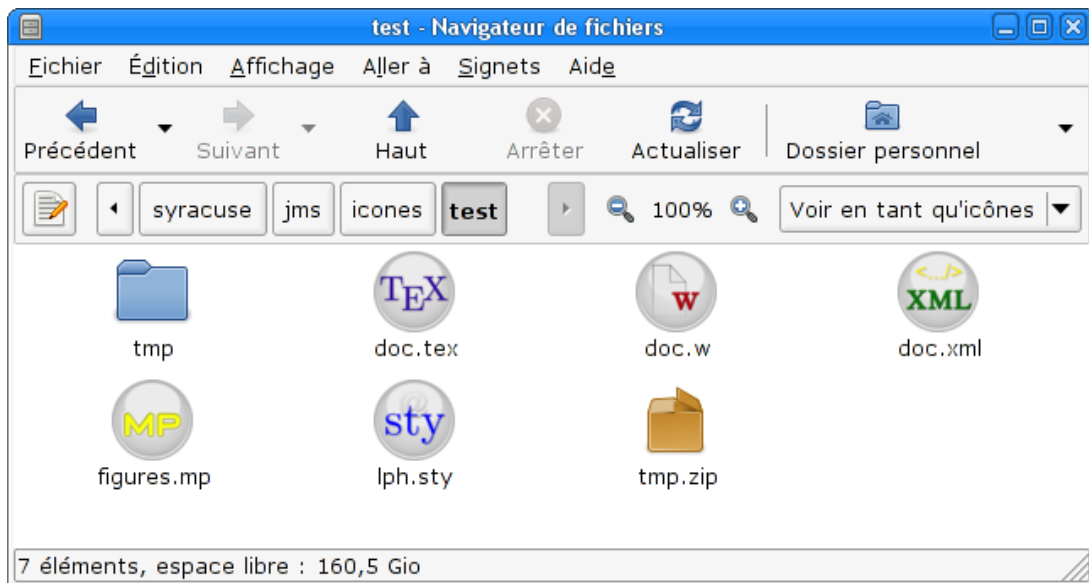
test - Navigateur de fichiers

Fichier Édition Affichage Aller à Signets Aide

Précédent Suivant Haut Arrêter Actualiser Dossier personnel

syracuse jms icones test 100% Voir en tant qu'icônes

TEX W </> XML MP @ sty

tmp doc.tex doc.w doc.xml
figures.mp lph.sty tmp.zip

7 éléments, espace libre : 160,5 Gio